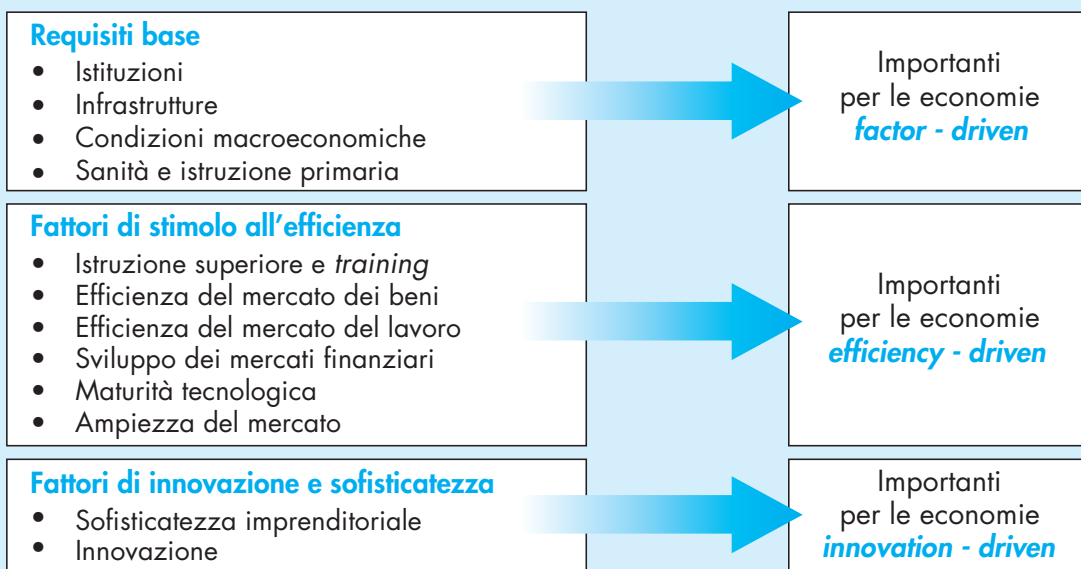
Requisiti base
• Istituzioni
• Infrastrutture
• Condizioni macroeconomiche
• Sanità e istruzione primaria

Importanti per le economie *factor - driven*

Fattori di stimolo all'efficienza
• Istruzione superiore e *training*
• Efficienza del mercato dei beni
• Efficienza del mercato del lavoro
• Sviluppo dei mercati finanziari
• Maturità tecnologica
• Ampiezza del mercato

Importanti per le economie *efficiency - driven*

Fattori di innovazione e sofisticatezza
• Sofisticatezza imprenditoriale
• Innovazione

Importanti per le economie *innovation - driven*